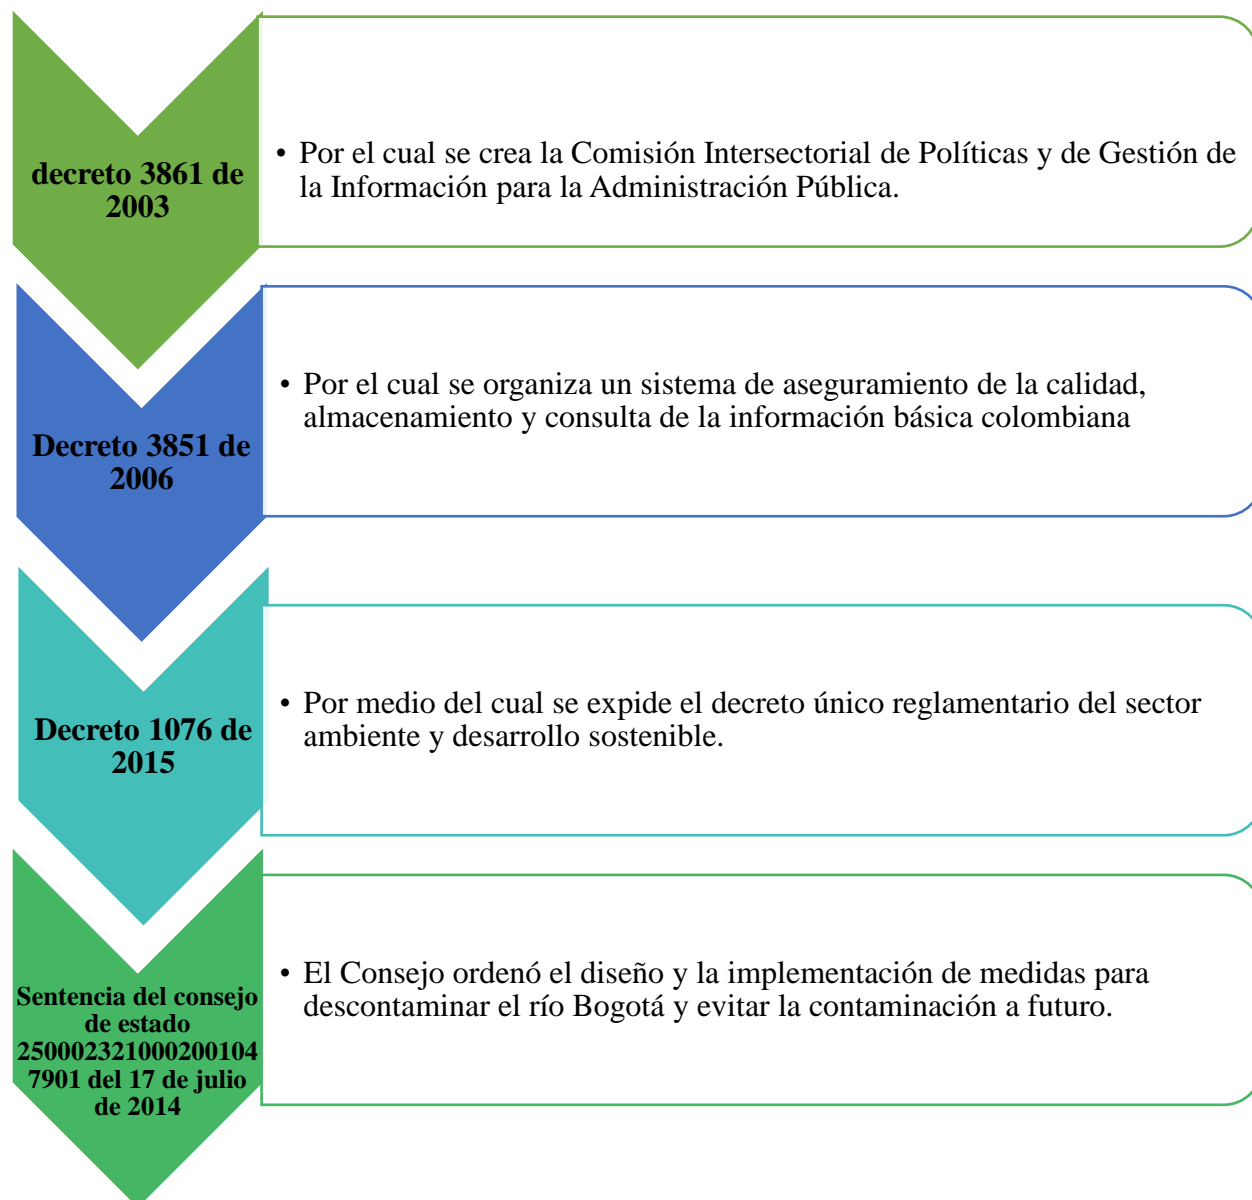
decreto 3861 de 2003

• Por el cual se crea la Comisión Intersectorial de Políticas y de Gestión de la Información para la Administración Pública.

Decreto 3851 de 2006

• Por el cual se organiza un sistema de aseguramiento de la calidad, almacenamiento y consulta de la información básica colombiana

Decreto 1076 de 2015

• Por medio del cual se expide el decreto único reglamentario del sector ambiente y desarrollo sostenible.

Sentencia del consejo de estado 250002321000200104 7901 del 17 de julio de 2014

• El Consejo ordenó el diseño y la implementación de medidas para descontaminar el río Bogotá y evitar la contaminación a futuro.